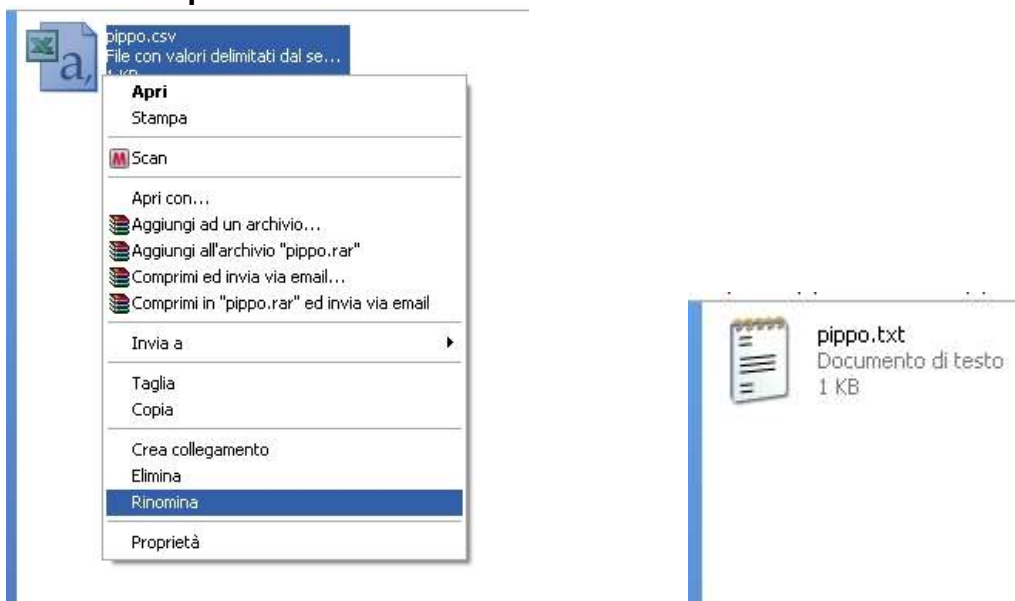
pippo.csv
File con valori delimitati dal se...
1 KB

Apri
Stampa

Scan

Apri con...
Aggiungi ad un archivio...
Aggiungi all'archivio "pippo.rar"
Comprimi ed invia via email...
Comprimi in "pippo.rar" ed invia via email

Invia a

Taglia
Copia

Crea collegamento
Elimina
Rinomina

Proprietà

pippo.txt
Documento di testo
1 KB